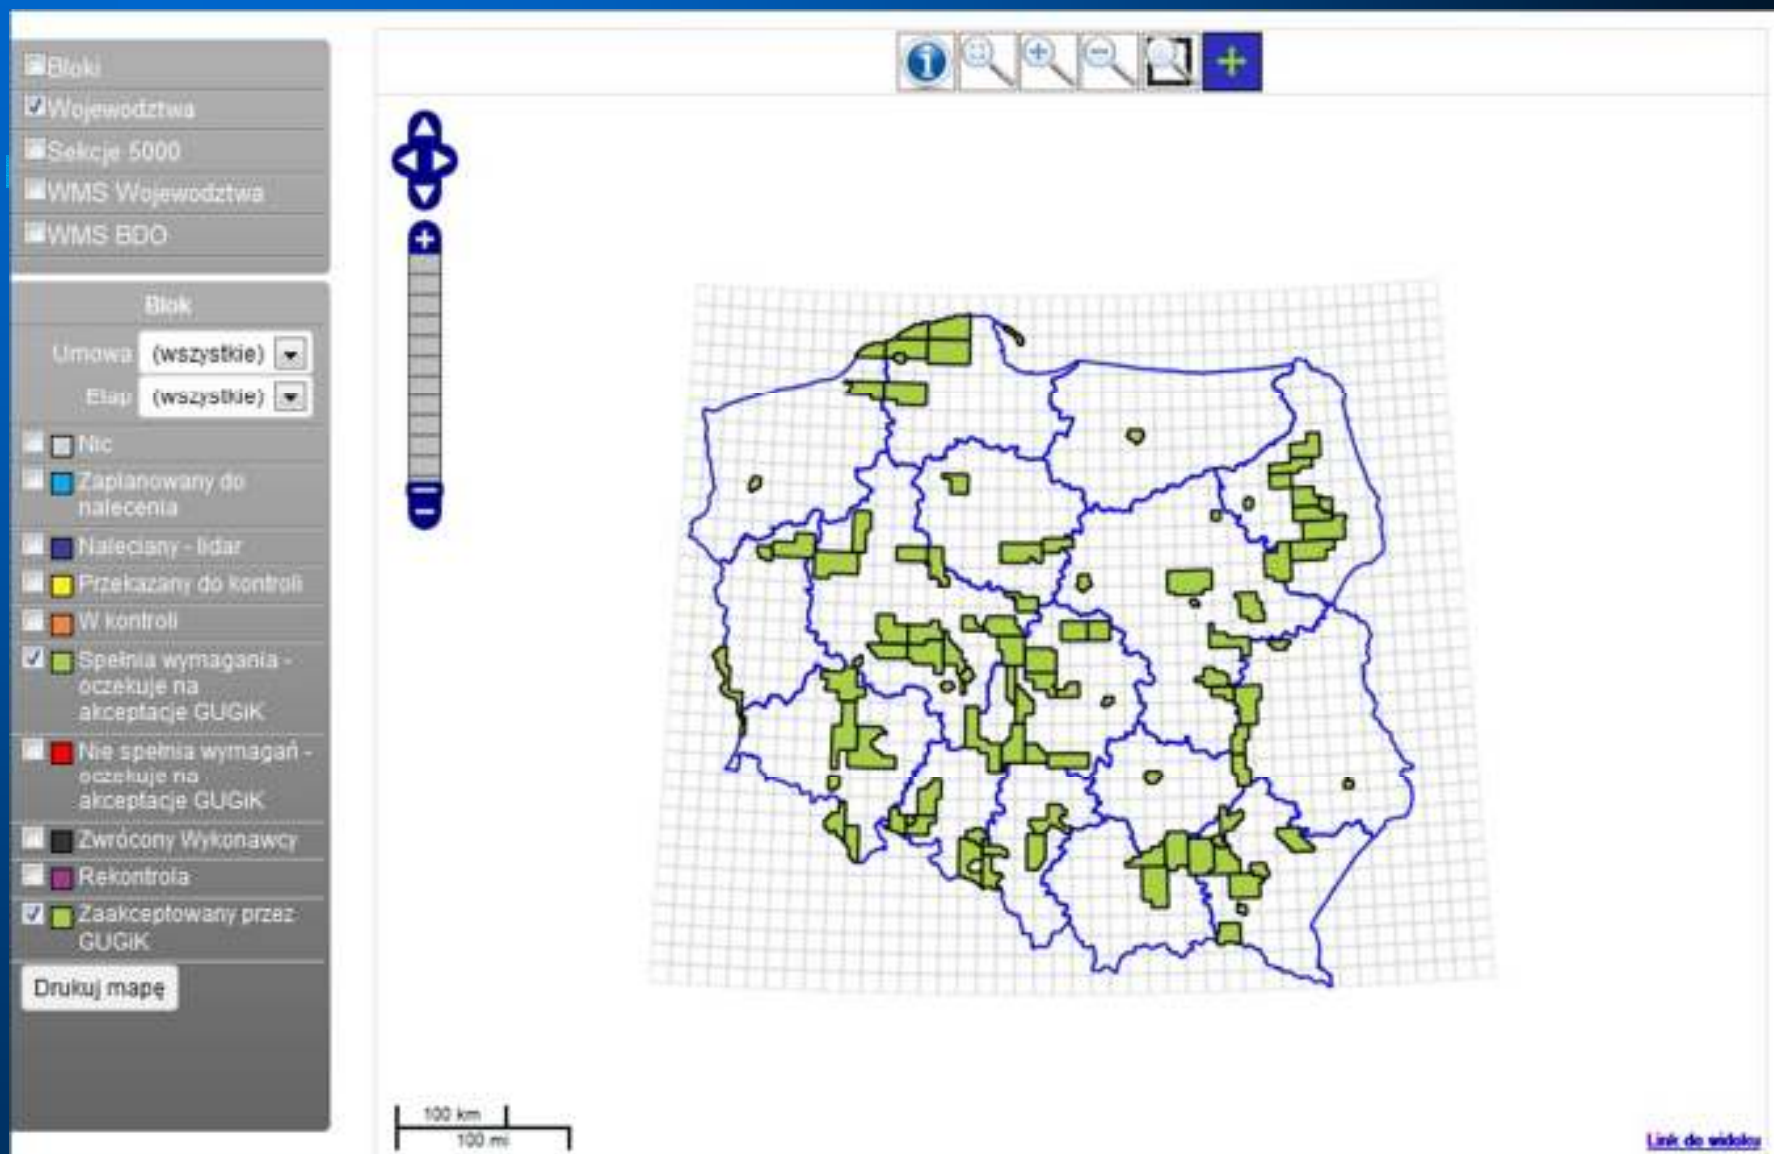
Bloki
Wojewodztwa
Sekcje 5000
WMS Wojewodztwa
WMS BDO

Blok
Umowa (wszystkie)
Etap (wszystkie)
Nic
Zaplanowany do nalecenia
Naleciany - lidar
Przekazany do kontroli
W kontroli
Spełnia wymagania - oczekuje na akceptacje GUGiK
Nie spełnia wymagań - oczekuje na akceptacje GUGiK
Zwrócony Wykonawcy
Rekontrola
Zaakceptowany przez GUGiK
Drukuj mapę

100 km
100 mi

Link do widoku